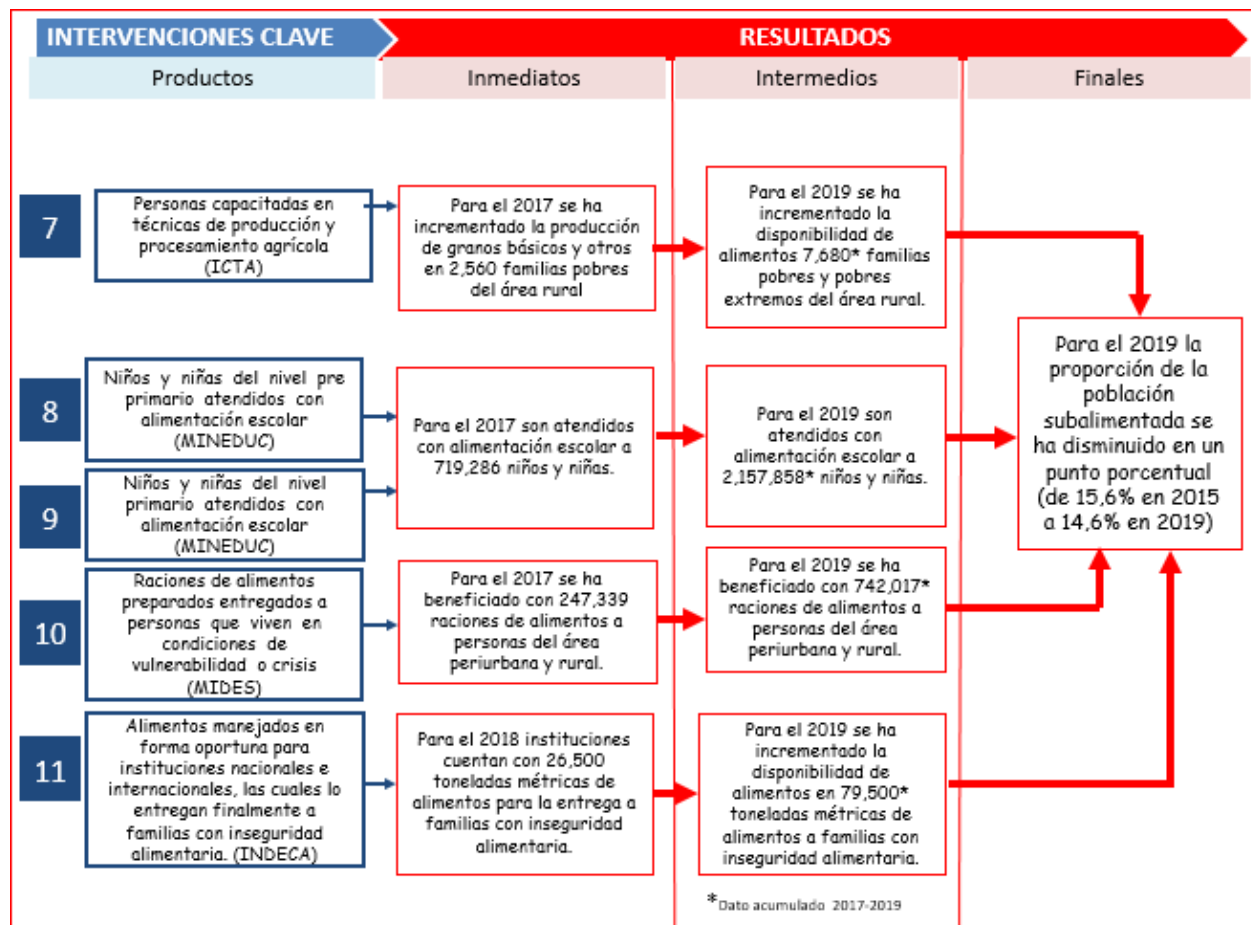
INTERVENCIONES CLAVE

RESULTADOS

Productos

Inmediatos

Intermedios

Finales

7

Personas capacitadas en técnicas de producción y procesamiento agrícola (ICTA)

Para el 2017 se ha incrementado la producción de granos básicos y otros en 2,560 familias pobres del área rural

Para el 2019 se ha incrementado la disponibilidad de alimentos 7,680* familias pobres y pobres extremos del área rural.

Para el 2019 la proporción de la población subalimentada se ha disminuido en un punto porcentual (de 15,6% en 2015 a 14,6% en 2019)

8

Niños y niñas del nivel pre primario atendidos con alimentación escolar (MINEDUC)

Para el 2017 son atendidos con alimentación escolar a 719,286 niños y niñas.

Para el 2019 son atendidos con alimentación escolar a 2,157,858* niños y niñas.

9

Niños y niñas del nivel primario atendidos con alimentación escolar (MINEDUC)

10

Raciones de alimentos preparados entregados a personas que viven en condiciones de vulnerabilidad o crisis (MIDES)

Para el 2017 se ha beneficiado con 247,339 raciones de alimentos a personas del área periurbana y rural.

Para el 2019 se ha beneficiado con 742,017* raciones de alimentos a personas del área periurbana y rural.

11

Alimentos manejados en forma oportuna para instituciones nacionales e internacionales, las cuales lo entregan finalmente a familias con inseguridad alimentaria. (INDECA)

Para el 2018 instituciones cuentan con 26,500 toneladas métricas de alimentos para la entrega a familias con inseguridad alimentaria.

Para el 2019 se ha incrementado la disponibilidad de alimentos en 79,500* toneladas métricas de alimentos a familias con inseguridad alimentaria.

*Dato acumulado 2017-2019